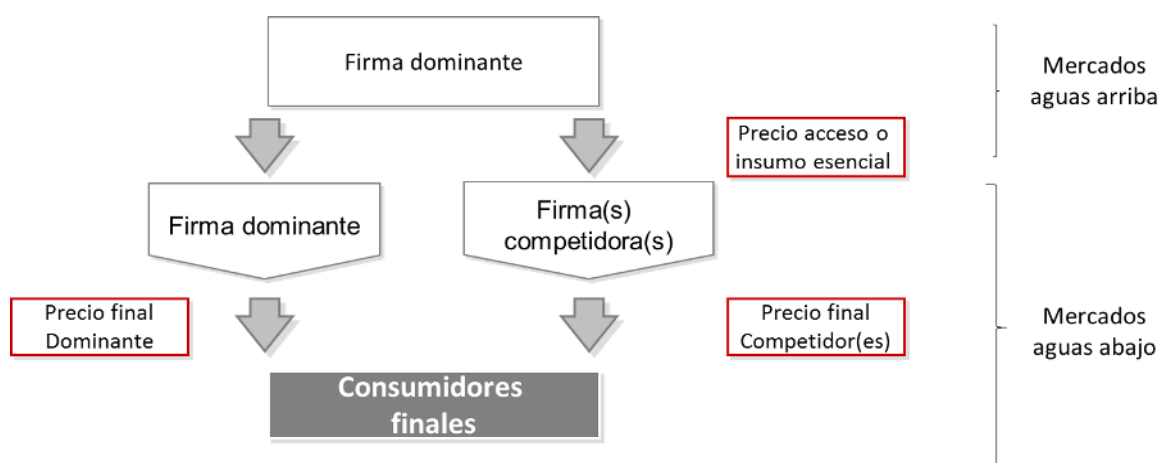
Firma dominante

Mercados aguas arriba

Precio acceso o insumo esencial

Firma dominante

Firma(s) competidora(s)

Precio final Dominante

Precio final Competidor(es)

Mercados aguas abajo

Consumidores finales